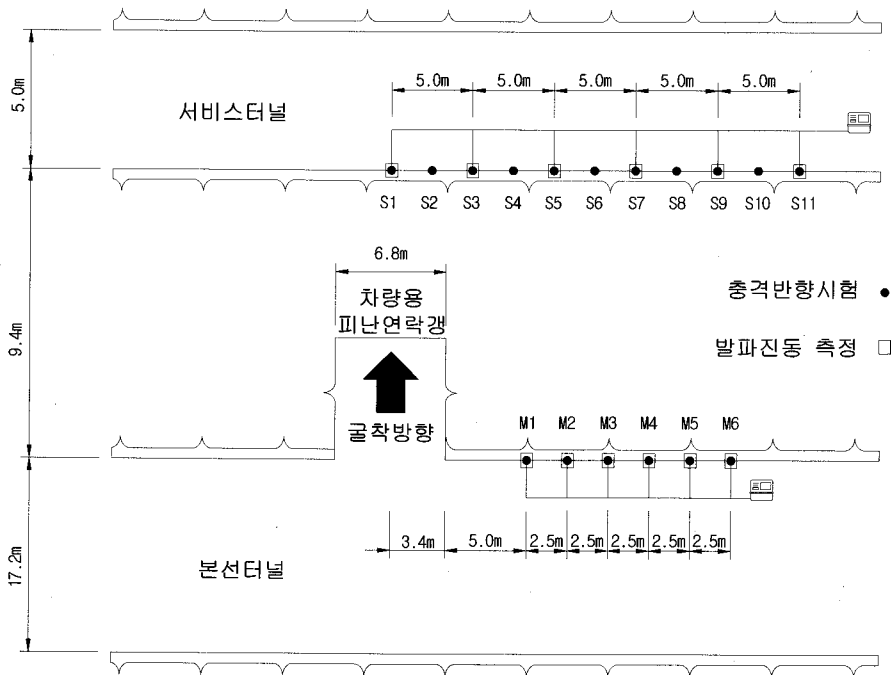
5.0m

5.0m 5.0m 5.0m 5.0m 5.0m

서비스터널

S1 S2 S3 S4 S5 S6 S7 S8 S9 S10 S11

6.8m

차량용
피난연락갱

충격반향시험 ●

9.4m

발파진동 측정 □

굴착방향

M1 M2 M3 M4 M5 M6

3.4m 5.0m 2.5m 2.5m 2.5m 2.5m 2.5m

17.2m

본선터널